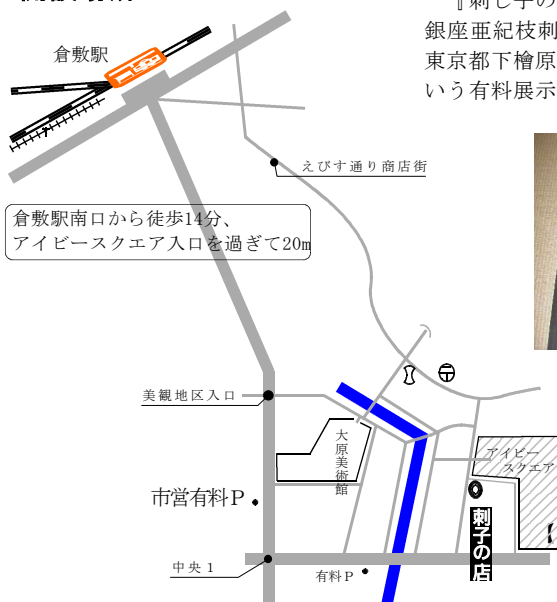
『刺し子の
銀座亜紀枝刺
東京都下檜原
いう有料展示

倉敷駅

えびす通り商店街

倉敷駅南口から徒歩14分、
アイビースクエア入口を過ぎて20m

美観地区入口

大原美術館

アイビースクエア

市営有料P

刺子の店

中央1

有料P